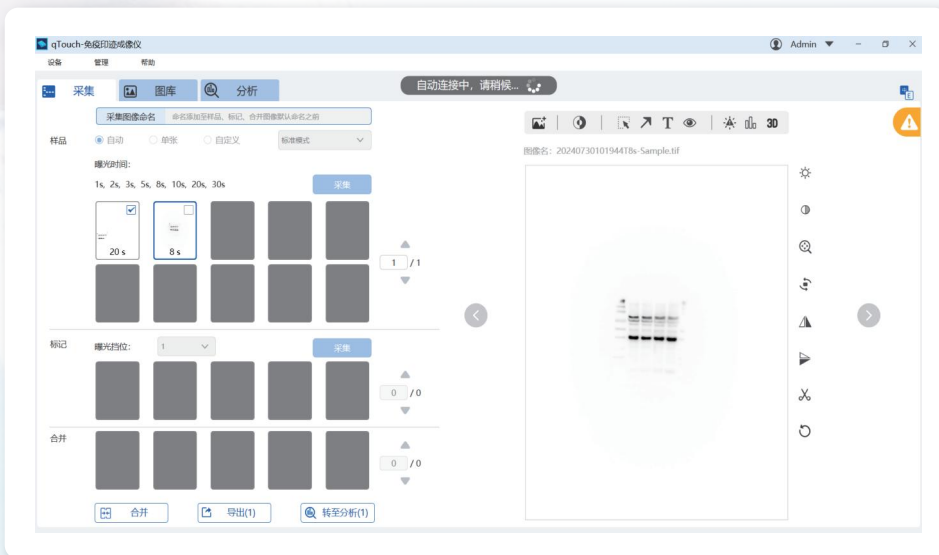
qTouch-免疫印迹成像仪
Admin

设备 管理 帮助

采集 图库 分析

自动连接中，请稍候...

采集图像命名 命名添加至样品、标记、合并图像默认命名之前

样品 自动 单张 自定义 标准模式

曝光时间:

1s, 2s, 3s, 5s, 8s, 10s, 20s, 30s

采集

20 s 8 s

1 / 1

标记 曝光挡位: 1 采集

0 / 0

合并

0 / 0

合并 导出(1) 转至分析(1)

30

图像名: 20240730101944T8s-Sample.tif